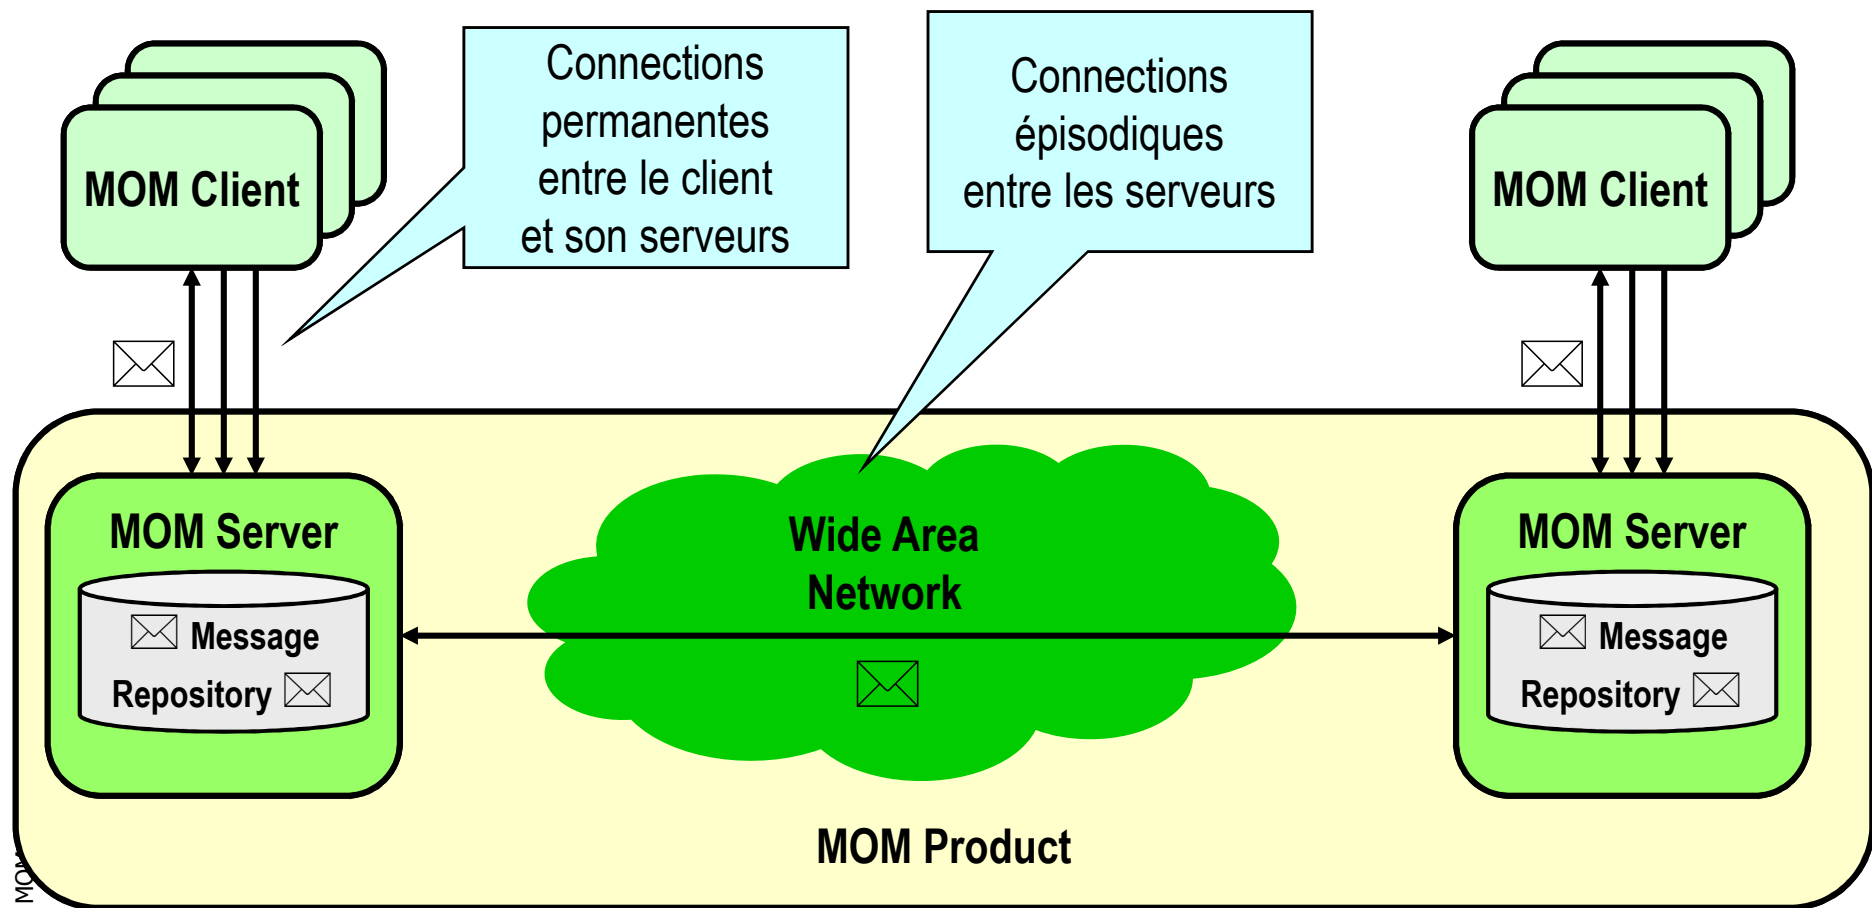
MOM Client

Connections permanentes entre le client et son serveurs

Connections épisodiques entre les serveurs

MOM Client

MOM Server

Message Repository

Wide Area Network

MOM Server

Message Repository

MOM Product

MOM